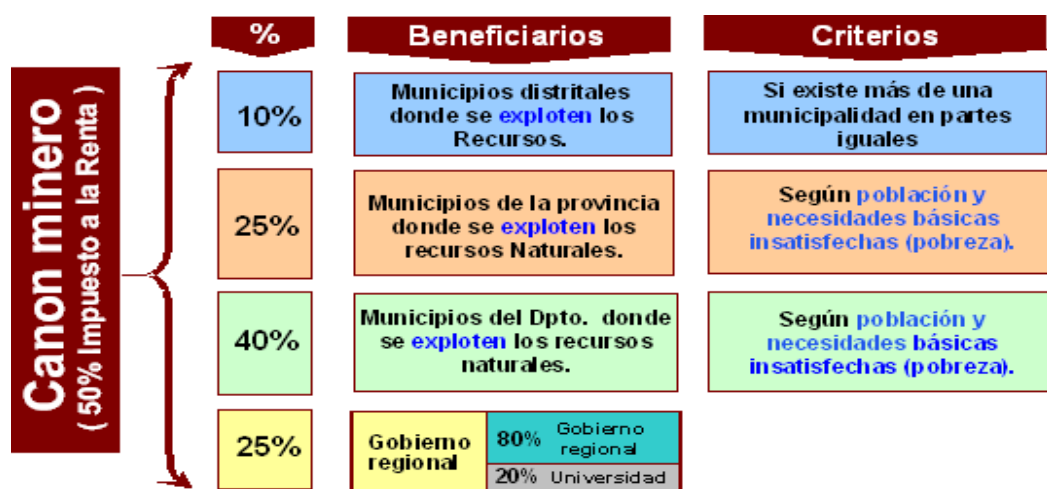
Canon minero
( 50% Impuesto a la Renta )

| % | Beneficiarios | Criterios |
|---|---|---|
| 10% | Municipios distritales donde se exploten los Recursos. | Si existe más de una municipalidad en partes iguales |
| 25% | Municipios de la provincia donde se exploten los recursos Naturales. | Según población y necesidades básicas insatisfechas (pobreza). |
| 40% | Municipios del Dpto. donde se exploten los recursos naturales. | Según población y necesidades básicas insatisfechas (pobreza). |
| 25% | Gobierno regional: 80% Gobierno regional; 20% Universidad | |